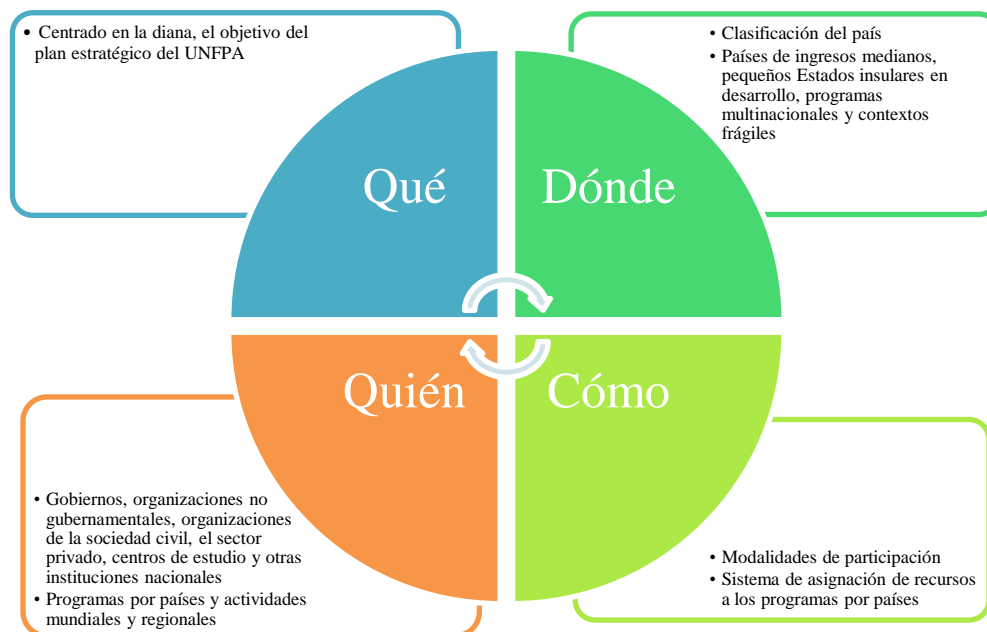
• Centrado en la diana, el objetivo del plan estratégico del UNFPA

• Clasificación del país
• Países de ingresos medianos, pequeños Estados insulares en desarrollo, programas multinacionales y contextos frágiles

Qué

Dónde

Quién

Cómo

• Gobiernos, organizaciones no gubernamentales, organizaciones de la sociedad civil, el sector privado, centros de estudio y otras instituciones nacionales
• Programas por países y actividades mundiales y regionales

• Modalidades de participación
• Sistema de asignación de recursos a los programas por países